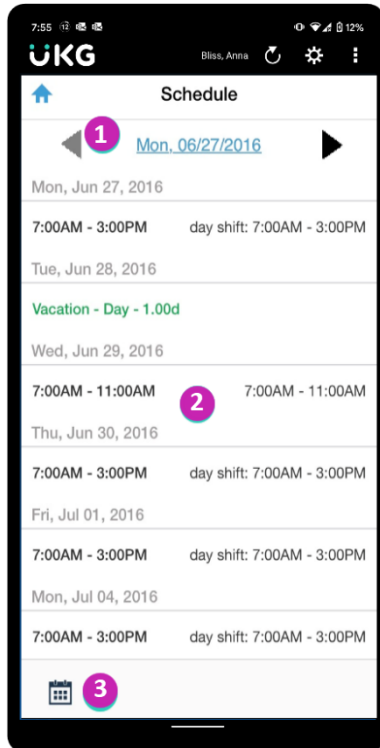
7:55 12% ÜKG Bliss, Anna

Schedule

1 Mon, 06/27/2016

Mon, Jun 27, 2016

7:00AM - 3:00PM day shift: 7:00AM - 3:00PM

Tue, Jun 28, 2016

Vacation - Day - 1.00d

Wed, Jun 29, 2016

7:00AM - 11:00AM 2 7:00AM - 11:00AM

Thu, Jun 30, 2016

7:00AM - 3:00PM day shift: 7:00AM - 3:00PM

Fri, Jul 01, 2016

7:00AM - 3:00PM day shift: 7:00AM - 3:00PM

Mon, Jul 04, 2016

7:00AM - 3:00PM day shift: 7:00AM - 3:00PM

3